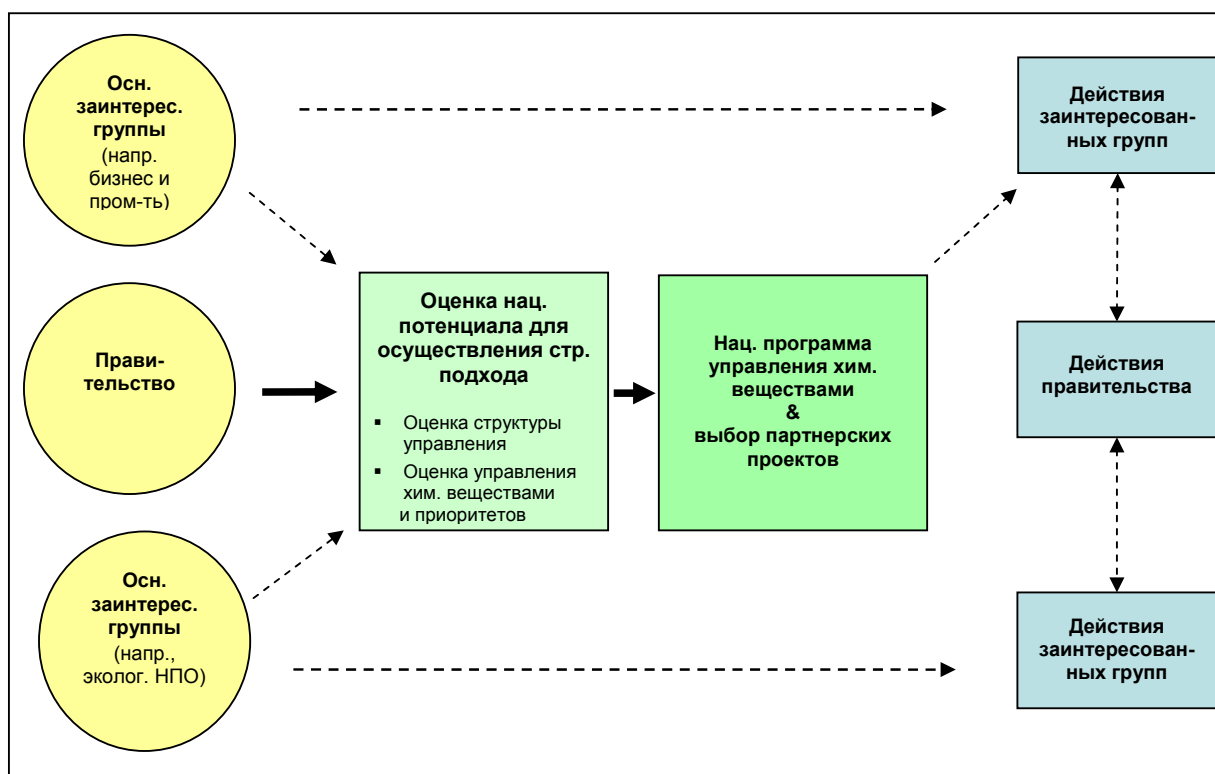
Осн. заинтерес. группы (напр. бизнес и пром-ть)

Прави-тельство

Осн. заинтерес. группы (напр., эколог. НПО)

Оценка нац. потенциала для осуществления стр. подхода

- Оценка структуры управления
- Оценка управления хим. веществами и приоритетов

Нац. программа управления хим. веществами & выбор партнерских проектов

Действия заинтересованных групп

Действия правительства

Действия заинтересованных групп